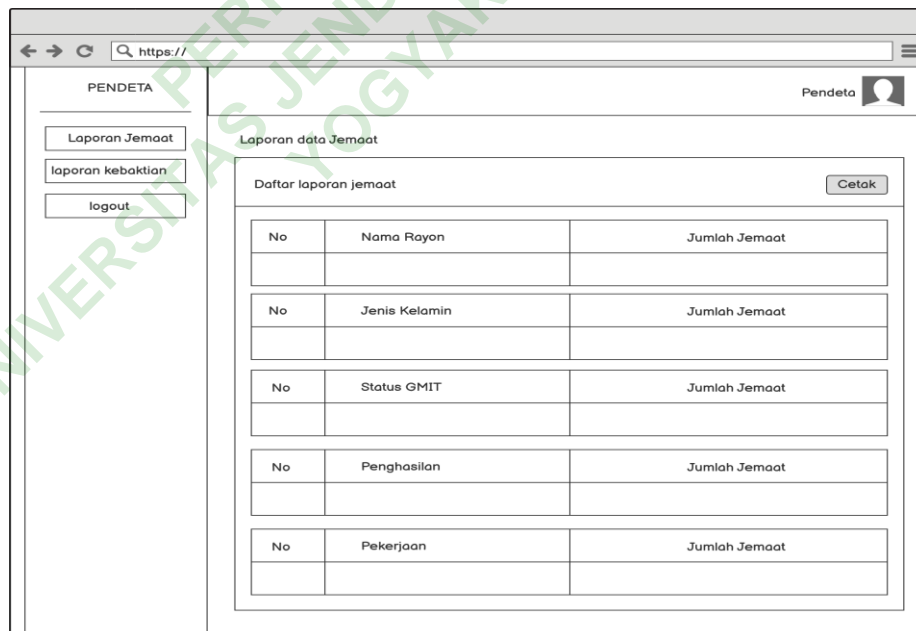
https://

PENDETA

Pendeta

Laporan Jemaat

laporan kebaktian

logout

Laporan data Jemaat

Daftar laporan jemaat

Cetak

| No | Nama Rayon | Jumlah Jemaat |
|---|---|---|
| | | |

| No | Jenis Kelamin | Jumlah Jemaat |
|---|---|---|
| | | |

| No | Status GMIT | Jumlah Jemaat |
|---|---|---|
| | | |

| No | Penghasilan | Jumlah Jemaat |
|---|---|---|
| | | |

| No | Pekerjaan | Jumlah Jemaat |
|---|---|---|
| | | |

UNIVERSITAS JENDERAL YOGYAKARTA
PERPUSTAKAAN